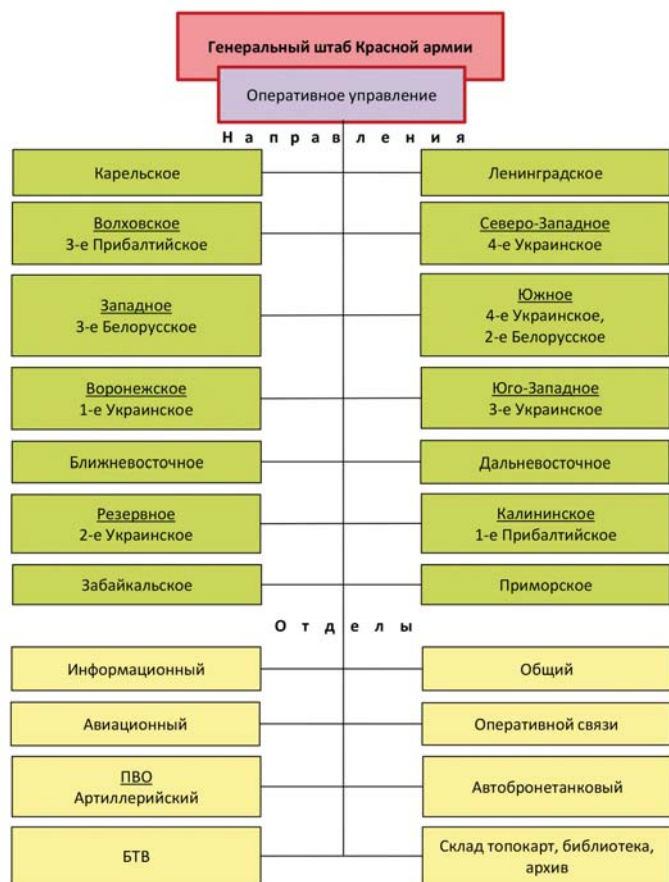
Генеральный штаб Красной армии

Оперативное управление

Направления

Карельское

Ленинградское

Волховское
3-е Прибалтийское

Северо-Западное
4-е Украинское

Западное
3-е Белорусское

Южное
4-е Украинское,
2-е Белорусское

Воронежское
1-е Украинское

Юго-Западное
3-е Украинское

Ближневосточное

Дальневосточное

Резервное
2-е Украинское

Калининское
1-е Прибалтийское

Забайкальское

Приморское

Отделы

Информационный

Общий

Авиационный

Оперативной связи

ПВО
Артиллерийский

Автобронетанковый

БТВ

Склад топокарт, библиотека, архив